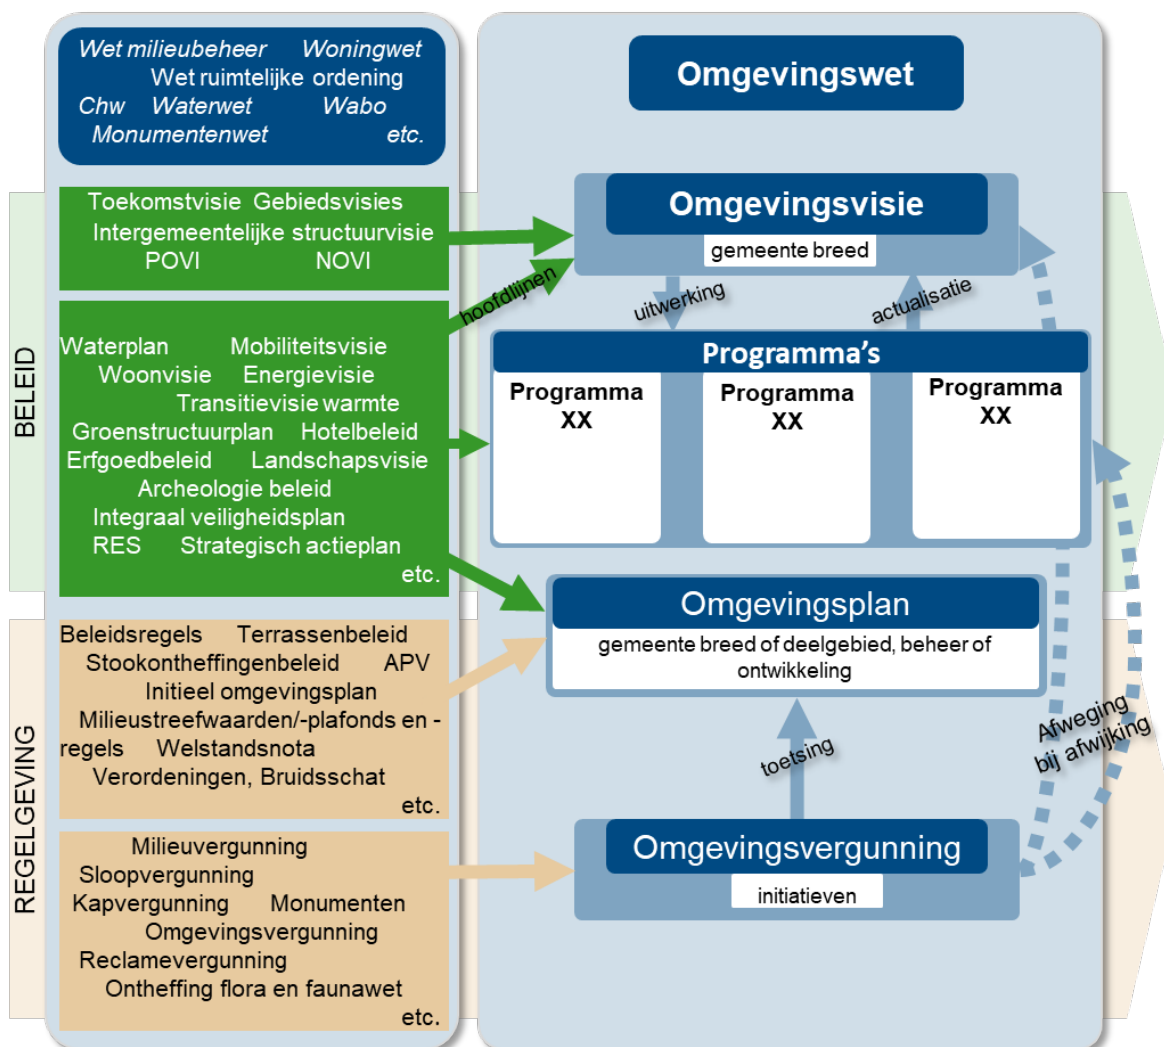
Wet milieubeheer Woningwet
Wet ruimtelijke ordening
Chw Waterwet Wabo
Monumentenwet etc.

Omgevingswet

BELEID

Toekomstvisie Gebiedsvisies
Intergemeentelijke structuurvisie
POVI NOVI

Omgevingsvisie
gemeente breed

hoofdlijnen

uitwerking

actualisatie

Waterplan Mobiliteitsvisie
Woonvisie Energievisie
Transitievisie warmte
Groenstructuurplan Hotelbeleid
Erfgoedbeleid Landschapsvisie
Archeologie beleid
Integraal veiligheidsplan
RES Strategisch actieplan
etc.

Programma's
Programma XX
Programma XX
Programma XX

REGELGEVING

Beleidsregels Terrassenbeleid
Stookontheffingenbeleid APV
Initieel omgevingsplan
Milieustreefwaarden/-plafonds en -regels Welstandsnota
Verordeningen, Bruidsschat
etc.

Omgevingsplan
gemeente breed of deelgebied, beheer of ontwikkeling

toetsing

Afweging bij afwijking

Milieuvergunning
Sloopvergunning
Kapvergunning Monumenten
Omgevingsvergunning
Reclamevergunning
Ontheffing flora en faunawet
etc.

Omgevingsvergunning
initiatieven